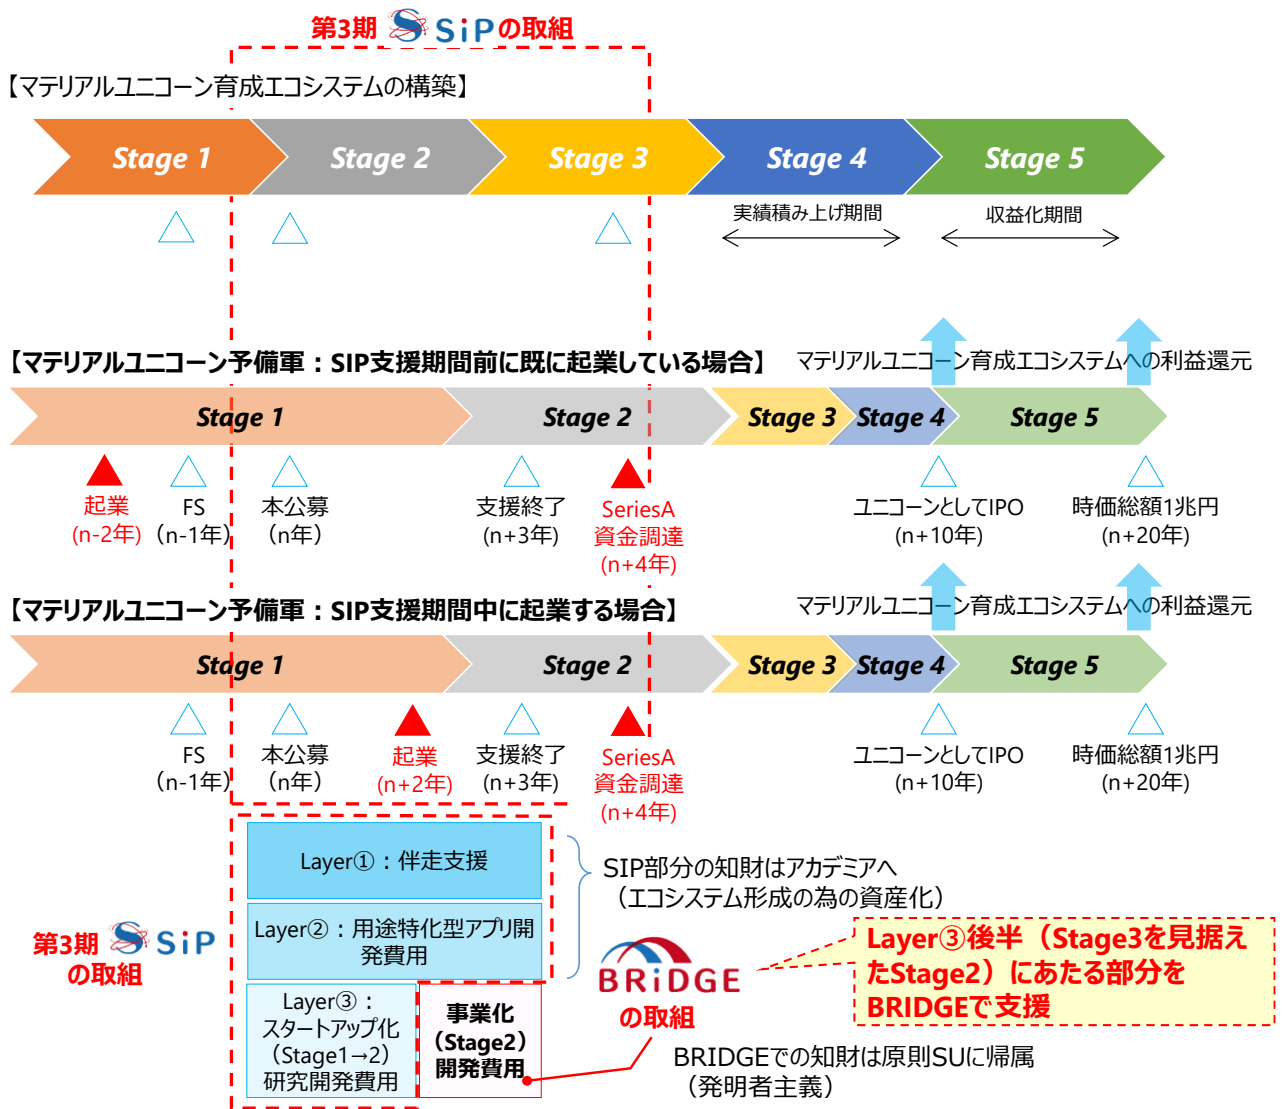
第3期 SIPの取組

【マテリアルユニコーン育成エコシステムの構築】

Stage 1 Stage 2 Stage 3 Stage 4 Stage 5

実績積み上げ期間

収益化期間

【マテリアルユニコーン予備軍：SIP支援期間前に既に起業している場合】

マテリアルユニコーン育成エコシステムへの利益還元

Stage 1 Stage 2 Stage 3 Stage 4 Stage 5

起業 (n-2年)

FS (n-1年)

本公募 (n年)

支援終了 (n+3年)

SeriesA 資金調達 (n+4年)

ユニコーンとしてIPO (n+10年)

時価総額1兆円 (n+20年)

【マテリアルユニコーン予備軍：SIP支援期間中に起業する場合】

マテリアルユニコーン育成エコシステムへの利益還元

Stage 1 Stage 2 Stage 3 Stage 4 Stage 5

FS (n-1年)

本公募 (n年)

起業 (n+2年)

支援終了 (n+3年)

SeriesA 資金調達 (n+4年)

ユニコーンとしてIPO (n+10年)

時価総額1兆円 (n+20年)

第3期 SIP の取組

Layer①：伴走支援

Layer②：用途特化型アプリ開発費用

Layer③：スタートアップ化（Stage1→2）研究開発費用

事業化（Stage2）開発費用

SIP部分の知財はアカデミアへ（エコシステム形成の為の資産化）

BRiDGE の取組

Layer③後半（Stage3を見据えたStage2）にあたる部分をBRIDGEで支援

BRIDGEでの知財は原則SUに帰属（発明者主義）